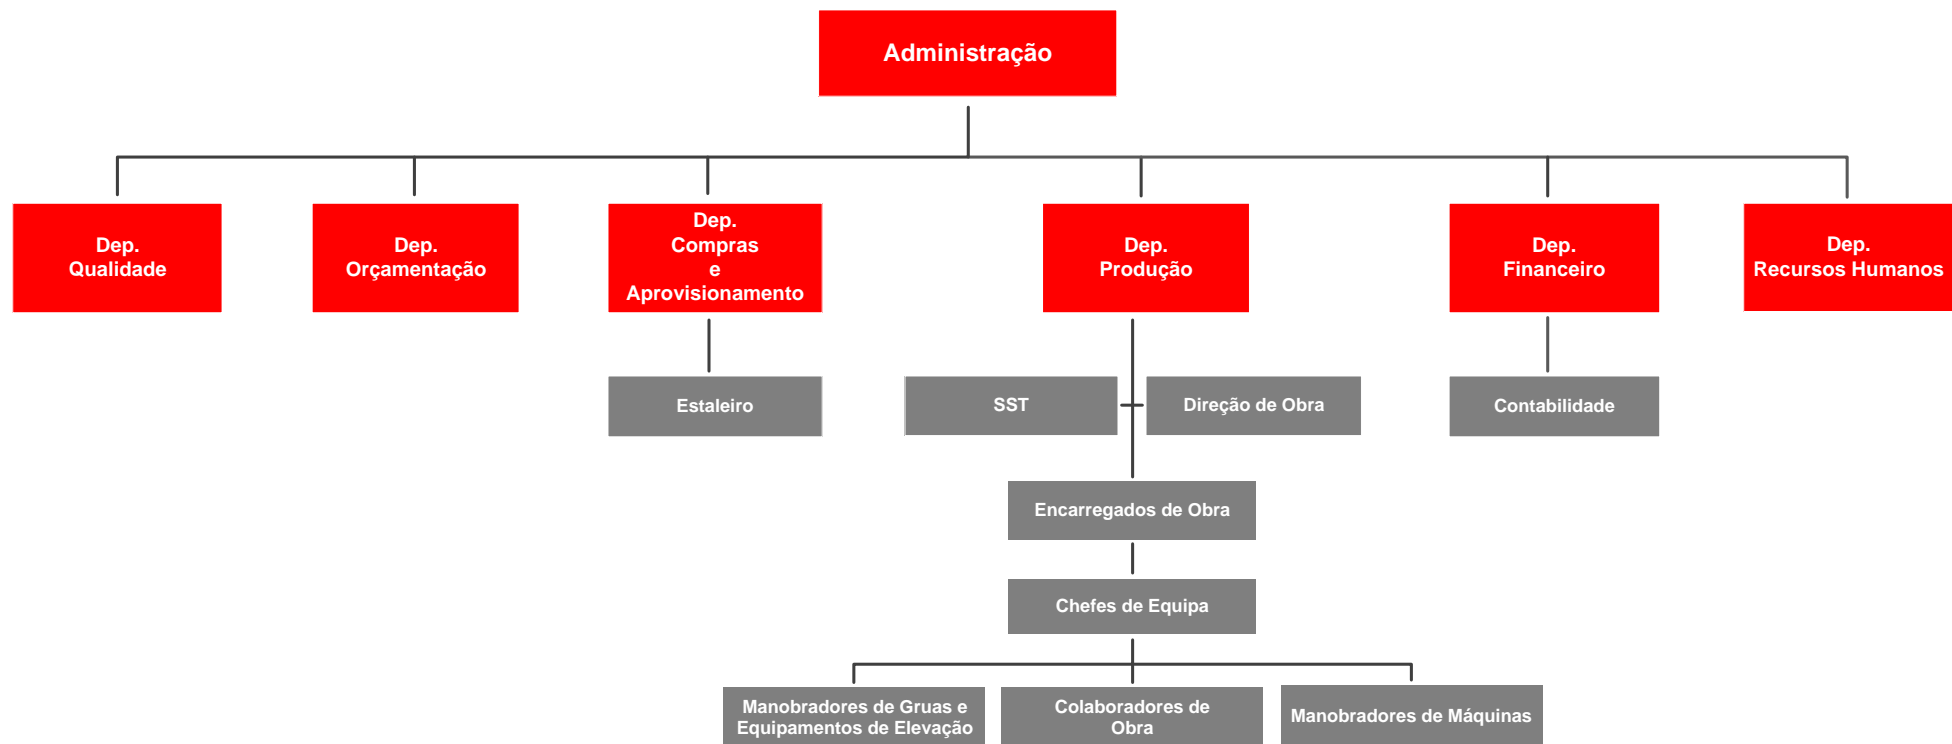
Administração

Dep.
Qualidade

Dep.
Orçamentação

Dep.
Compras
e
Aprovisionamento

Dep.
Produção

Dep.
Financeiro

Dep.
Recursos Humanos

Estaleiro

SST

Direção de Obra

Contabilidade

Encarregados de Obra

Chefes de Equipa

Manobradores de Gruas e Equipamentos de Elevação

Colaboradores de Obra

Manobradores de Máquinas